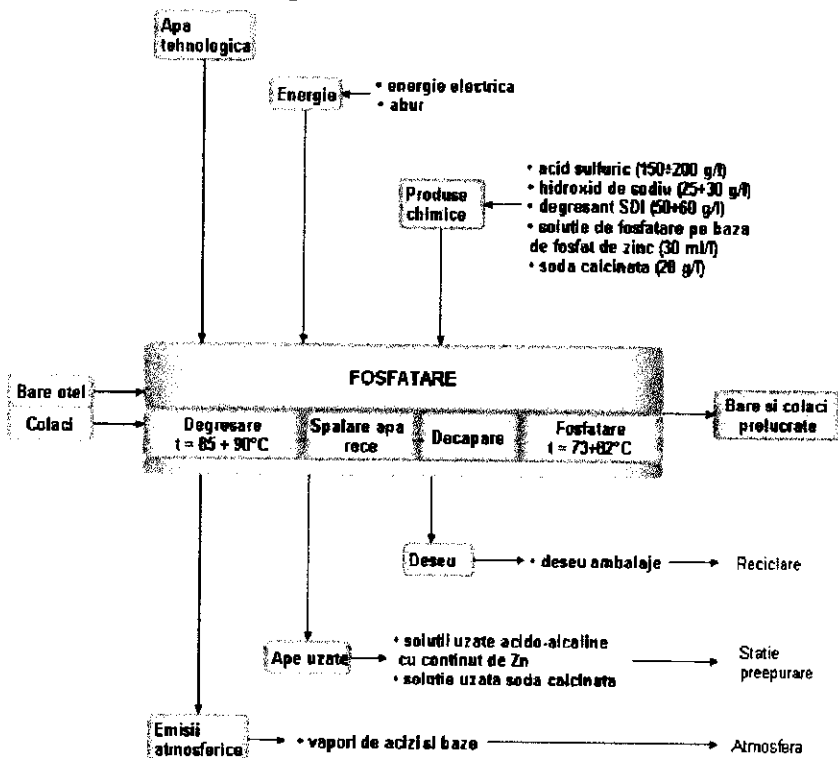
Apa tehnologica

Energie

• energie electrica
• abur

Produse chimice

• acid sulfuric (150÷200 g/l)
• hidroxid de sodiu (25÷30 g/l)
• degresant SDI (50÷60 g/l)
• solutie de fosfatare pe baza de fosfat de zinc (30 ml/l)
• soda calcinata (20 g/l)

Bare otel

Colaci

FOSFATARE

Degresare $t = 85 \div 90°C$

Spalare apa rece

Decapare

Fosfatare $t = 73 \div 82°C$

Bare si colaci prelucrate

Deseu

• deseu ambalaje

Reciclare

Ape uzate

• solutii uzate acido-alcaline cu continut de Zn
• solutie uzata soda calcinata

Statie preepurare

Emisii atmosferice

• vapori de acizi si baze

Atmosfera